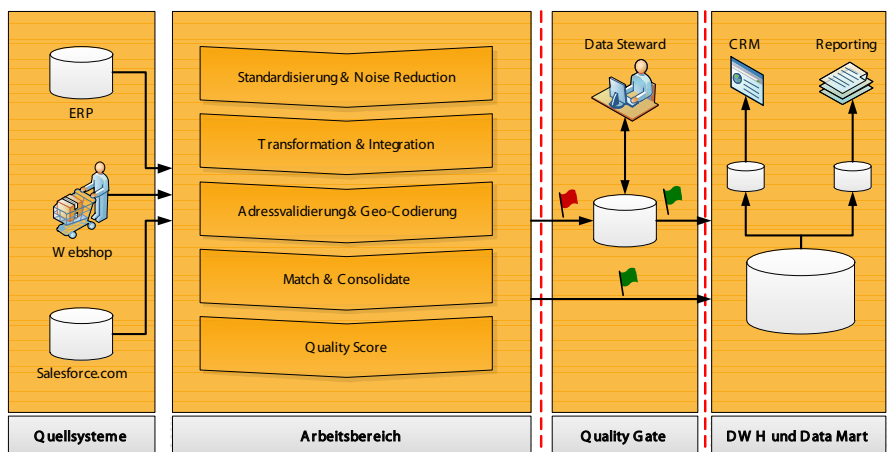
ERP

Webshop

Salesforce.com

Standardisierung& Noise Reduction

Transformation & Integration

Adressvalidierung& Geo-Codierung

Match & Consolidate

Quality Score

Data Steward

CRM

Reporting

Quellsysteme

Arbeitsbereich

Quality Gate

DW H und Data Mart